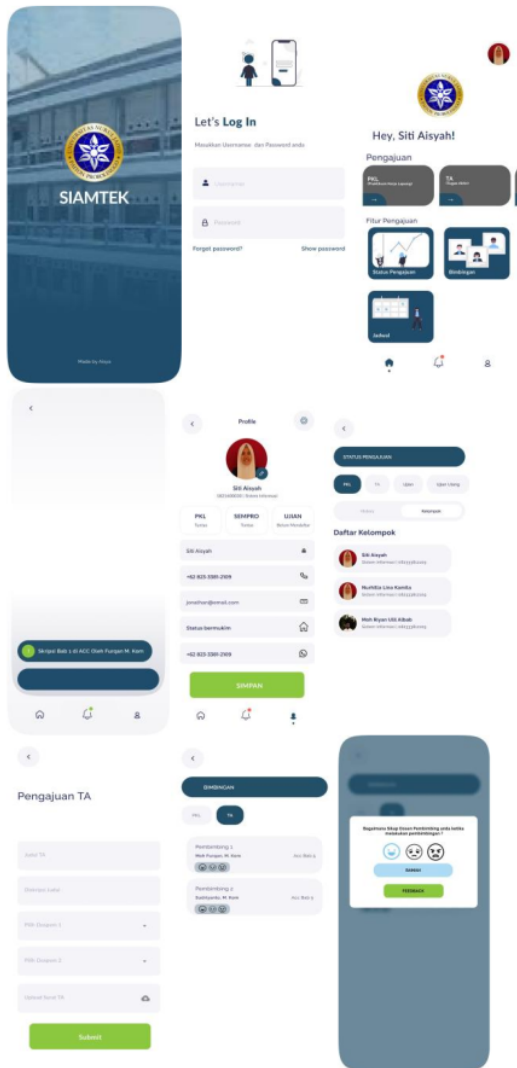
SIAMTEK

Made by Aisya

Let's Log In

Masukkan Username dan Password anda

Username

Password

Forgot password?

Show password

Hey, Siti Aisyah!

Pengajuan

PKL
Praktikum Kerja Lapangan

TA
Tugas Akhir

Fitur Pengajuan

Status Pengajuan

Bimbingan

Jadwal

Skripsi Bab 1 di ACC Oleh Furqan M. Kom

Profile

Siti Aisyah

PKL
Terima

SEMPRO
Terima

UJIAN
Belum Mendaftar

Siti Aisyah

+62 823-3381-2109

jonathan@email.com

Status bermukim

+62 823-3381-2109

SIMPAN

STATUS PENGAJUAN

PKL

TA

Ujian

Ujian Ulang

Pribadi

Kelompok

Daftar Kelompok

Siti Aisyah
Belum informasi

Nurhikla Lisa Kamila
Belum informasi

Moh Riyan Udi Kibab
Belum informasi

Pengajuan TA

Judul TA

Abstrak Judul

PIlih Dosen 1

Pilih Dosen 2

Upload Surat TA

Submit

BIMBINGAN

PKL

TA

Pembimbing 1
Moh Furqan, M. Kom
Acc Bab 3

Pembimbing 2
Syahyudin, M. Kom
Acc Bab 3

BIMBINGAN

Bagaimana Sikap Dosen Pembimbing anda ketika melakukan pembimbingan?

SANGAT

FEEDBACK